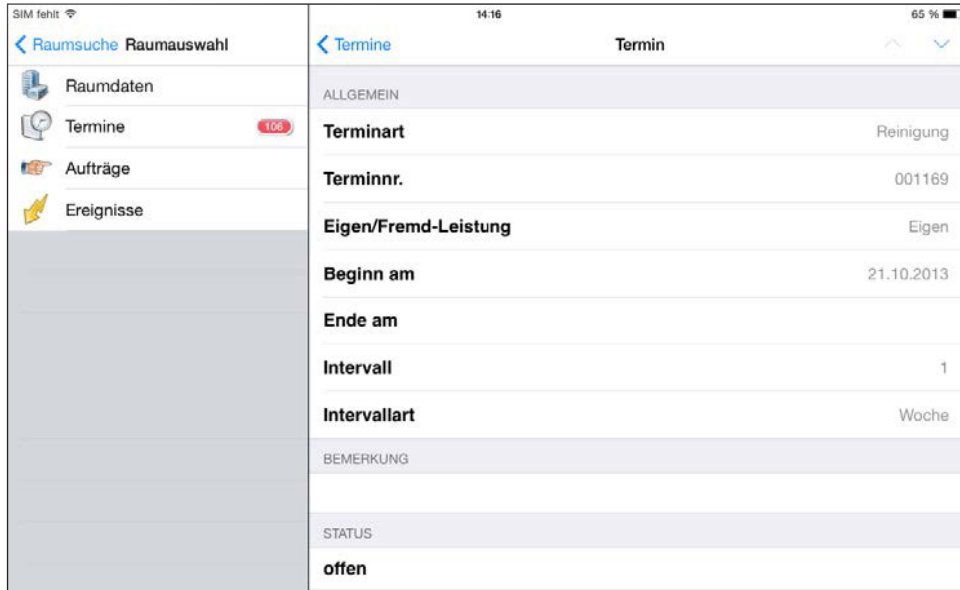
SIM fehlt

14:16

65 %

Raumsuche Raumauswahl

Raumdaten

Termine 106

Aufträge

Ereignisse

Termine

Termin

ALLGEMEIN

| | |
|---|---|
| Terminart | Reinigung |
| Terminnr. | 001169 |
| Eigen/Fremd-Leistung | Eigen |
| Beginn am | 21.10.2013 |
| Ende am | |
| Intervall | 1 |
| Intervallart | Woche |

BEMERKUNG

STATUS

offen